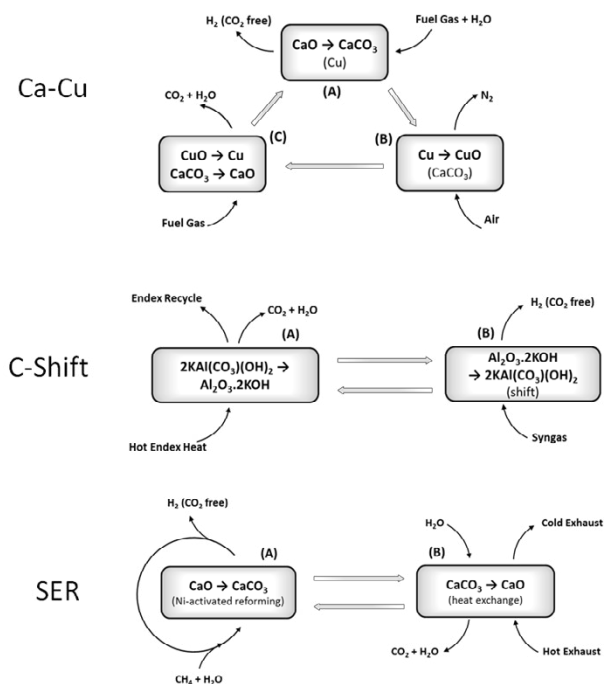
Ca-Cu

$H_2$ ($CO_2$ free)

Fuel Gas + $H_2O$

$CaO \rightarrow CaCO_3$
(Cu)

(A)

$CO_2 + H_2O$

$N_2$

(C)

(B)

$CuO \rightarrow Cu$
$CaCO_3 \rightarrow CaO$

$Cu \rightarrow CuO$
($CaCO_3$)

Fuel Gas

Air

C-Shift

Endex Recycle

$CO_2 + H_2O$

(A)

$H_2$ ($CO_2$ free)

(B)

$2KAl(CO_3)(OH)_2 \rightarrow$
$Al_2O_3.2KOH$

$Al_2O_3.2KOH$
$\rightarrow 2KAl(CO_3)(OH)_2$
(shift)

Hot Endex Heat

Syngas

SER

$H_2$ ($CO_2$ free)

$H_2O$

Cold Exhaust

(A)

(B)

$CaO \rightarrow CaCO_3$
(Ni-activated reforming)

$CaCO_3 \rightarrow CaO$
(heat exchange)

$CO_2 + H_2O$

Hot Exhaust

$CH_4 + H_2O$